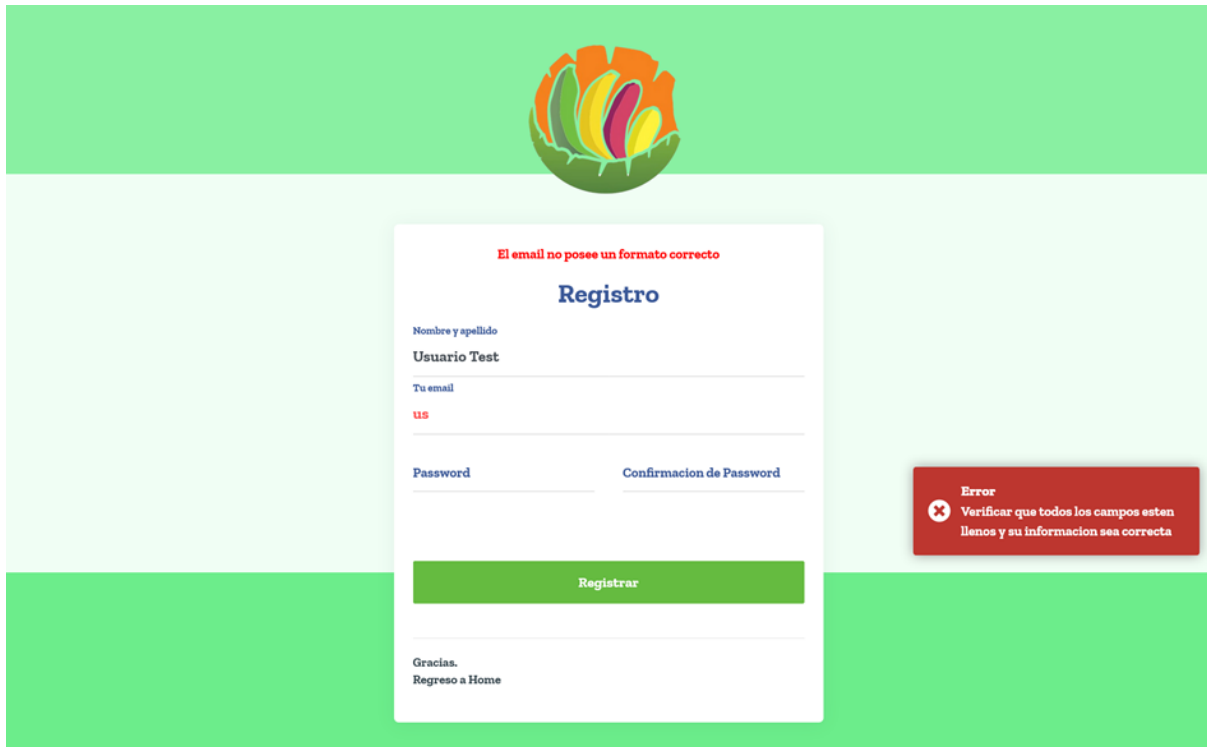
El email no posee un formato correcto

Registro

Nombre y apellido

Usuario Test

Tu email

us

Password

Confirmacion de Password

Registrar

Gracias.
Regreso a Home

Error
Verificar que todos los campos esten llenos y su informacion sea correcta